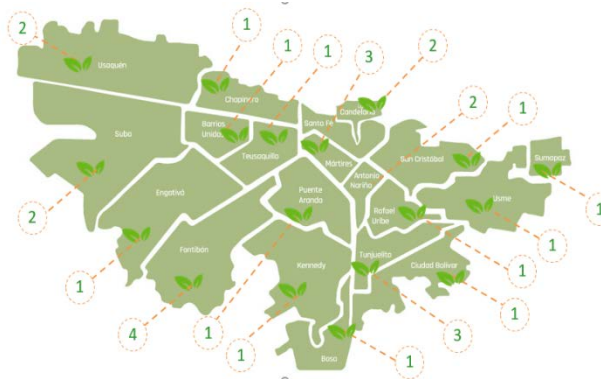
2
1
1
1
3
2
Usaquén
Chapinero
Candelaria
2
1
Barrios Unidos
Santa Fe
Suba
Teusaquillo
San Cristóbal
Sumapaz
Mártires
Antonio Nariño
Usme
1
Engativá
Puente Aranda
2
Rafael Uribe
1
Fontibón
1
Tunjuelito
Kennedy
Ciudad Bolívar
1
1
4
1
3
1
Bosa
1